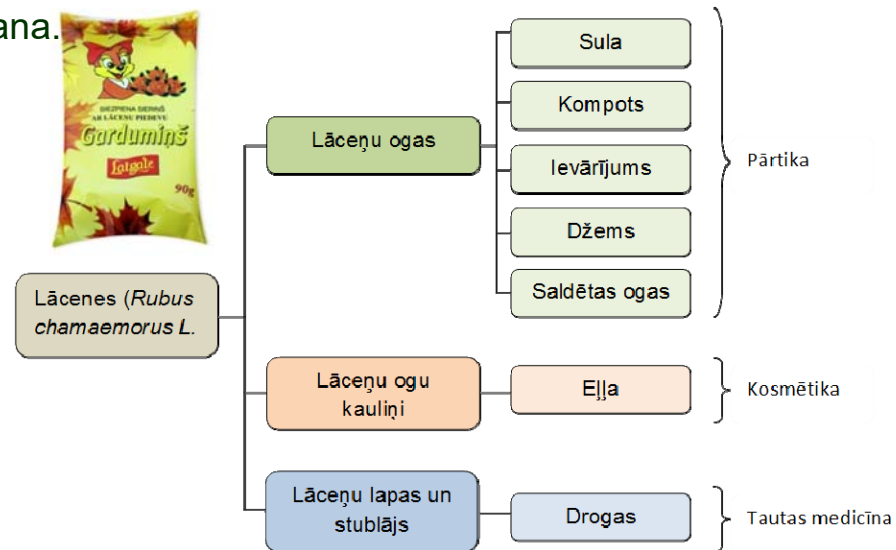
ana.

BIEZPIENA SIERIŅŠ AR LĀCEŅU PIEDEVU
Gardumiņš
Latgale
90g

Lācenes (*Rubus chamaemorus L.*

Lāceņu ogas

Sula
Kompots
Ievārījums
Džems
Saldētas ogas

Pārtika

Lāceņu ogu kauliņi

Eļļa

Kosmētika

Lāceņu lapas un stublājs

Drogas

Tautas medicīna